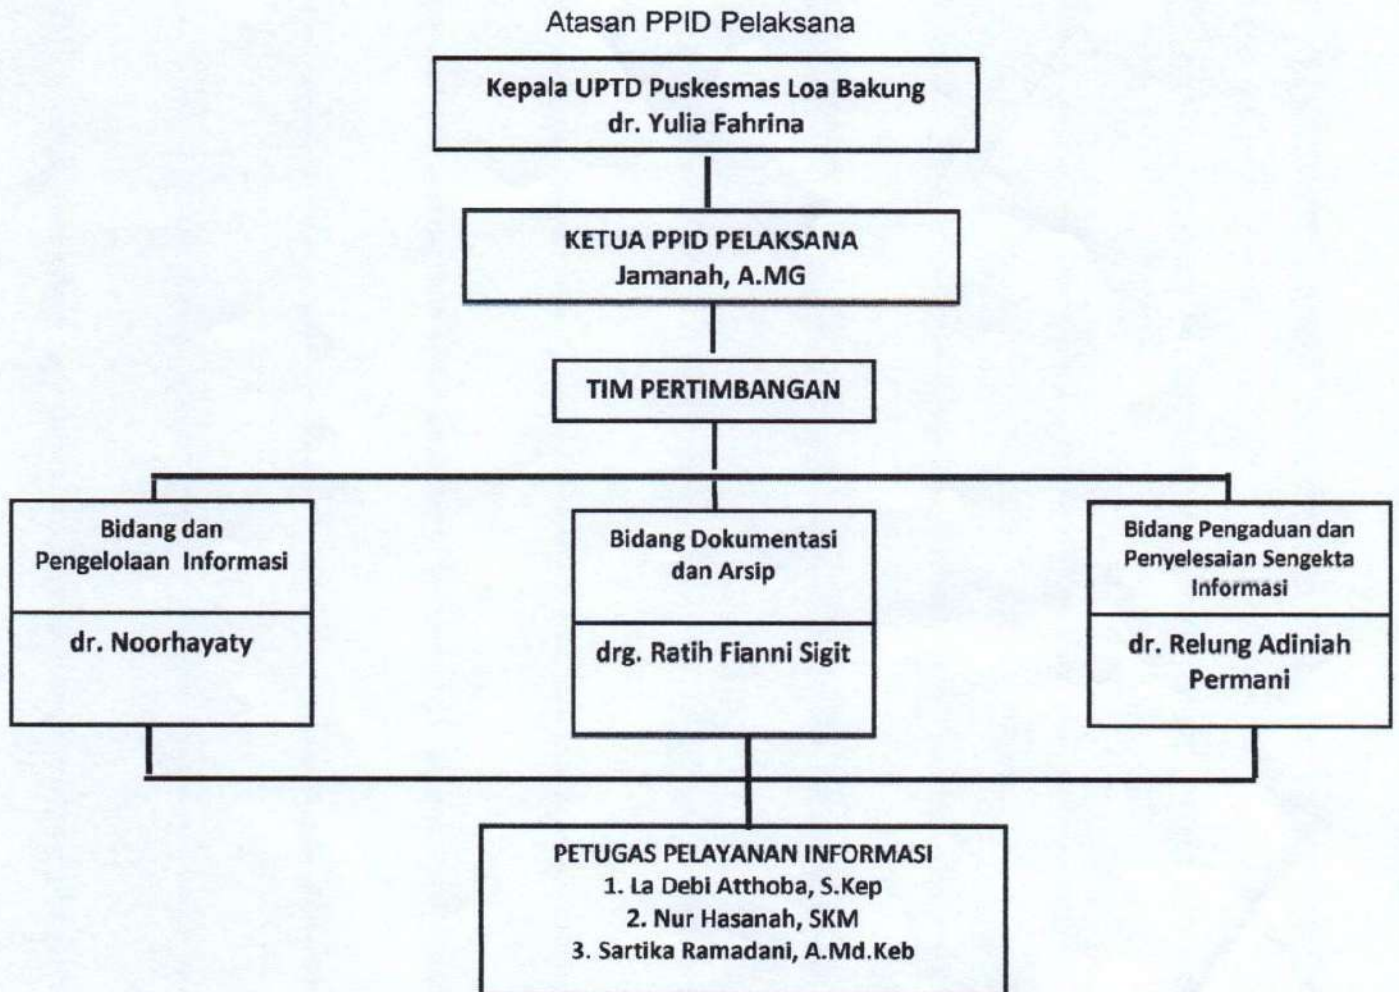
Atasan PPID Pelaksana

Kepala UPTD Puskesmas Loa Bakung
dr. Yulia Fahrina

KETUA PPID PELAKSANA
Jamanah, A.MG

TIM PERTIMBANGAN

Bidang dan Pengelolaan Informasi

dr. Noorhayaty

Bidang Dokumentasi dan Arsip

drg. Ratih Fianni Sigit

Bidang Pengaduan dan Penyelesaian Sengekta Informasi

dr. Relung Adiniah Permani

PETUGAS PELAYANAN INFORMASI
1. La Debi Atthoba, S.Kep
2. Nur Hasanah, SKM
3. Sartika Ramadani, A.Md.Keb